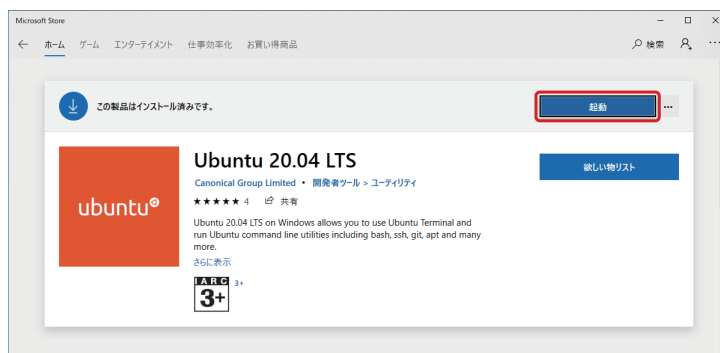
Microsoft Store

← ホーム ゲーム エンターテイメント 仕事効率化 お買い得商品

検索

この製品はインストール済みです。

起動

...

ubuntu

Ubuntu 20.04 LTS

Canonical Group Limited • 開発者ツール > ユーティリティ

★★★★★ 4 共有

Ubuntu 20.04 LTS on Windows allows you to use Ubuntu Terminal and run Ubuntu command line utilities including bash, ssh, git, apt and many more.

さらに表示

IARC 3+

3+

欲しい物リスト